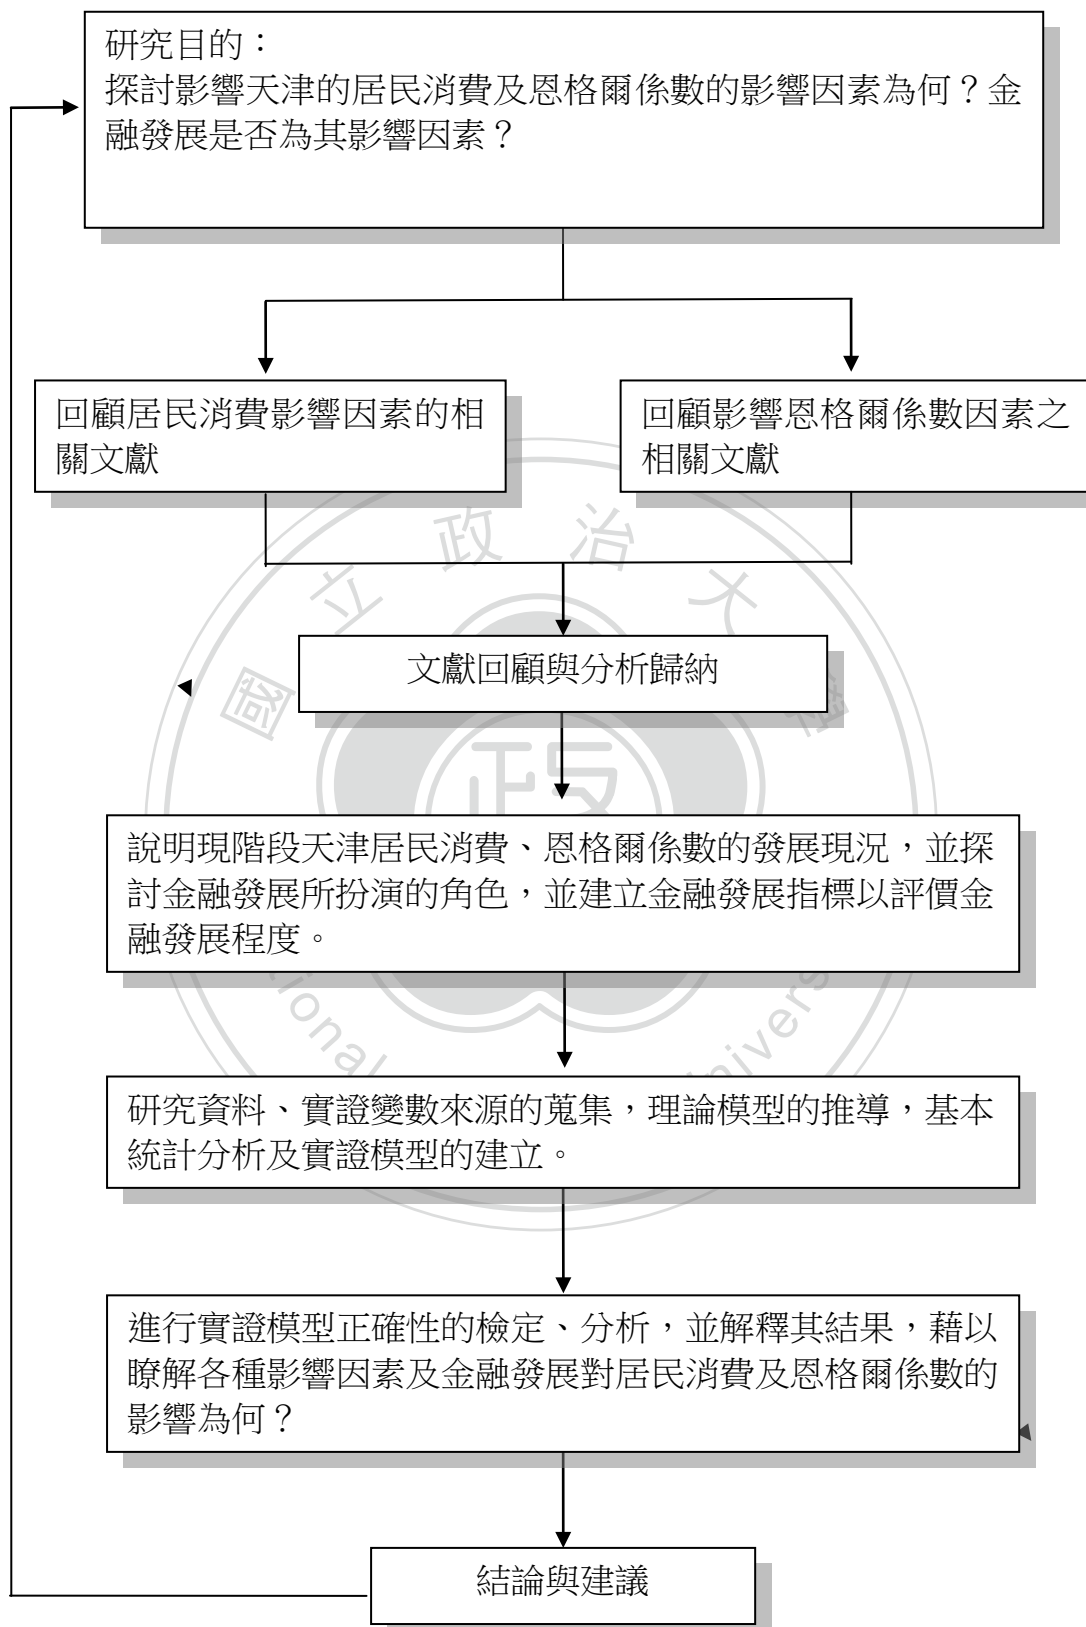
研究目的：
探討影響天津的居民消費及恩格爾係數的影響因素為何？金融發展是否為其影響因素？

回顧居民消費影響因素的相關文獻

回顧影響恩格爾係數因素之相關文獻

文獻回顧與分析歸納

說明現階段天津居民消費、恩格爾係數的發展現況，並探討金融發展所扮演的角色，並建立金融發展指標以評價金融發展程度。

研究資料、實證變數來源的蒐集，理論模型的推導，基本統計分析及實證模型的建立。

進行實證模型正確性的檢定、分析，並解釋其結果，藉以瞭解各種影響因素及金融發展對居民消費及恩格爾係數的影響為何？

結論與建議

立 政 治 大
國 學
ional
Univers